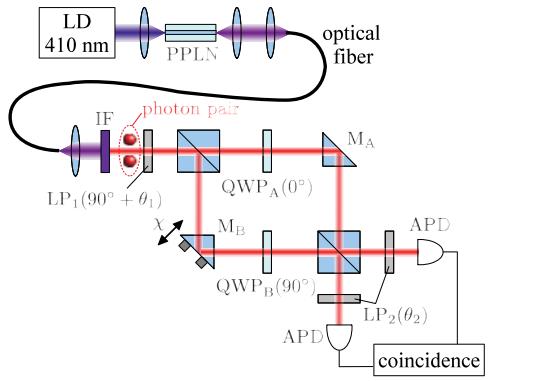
LD 410 nm

PPLN

optical fiber

IF

photon pair

$\mathrm{LP_1}(90° + \theta_1)$

$\mathrm{QWP_A}(0°)$

$\mathrm{M_A}$

$\chi$

$\mathrm{M_B}$

$\mathrm{QWP_B}(90°)$

APD

$\mathrm{LP_2}(\theta_2)$

APD

coincidence